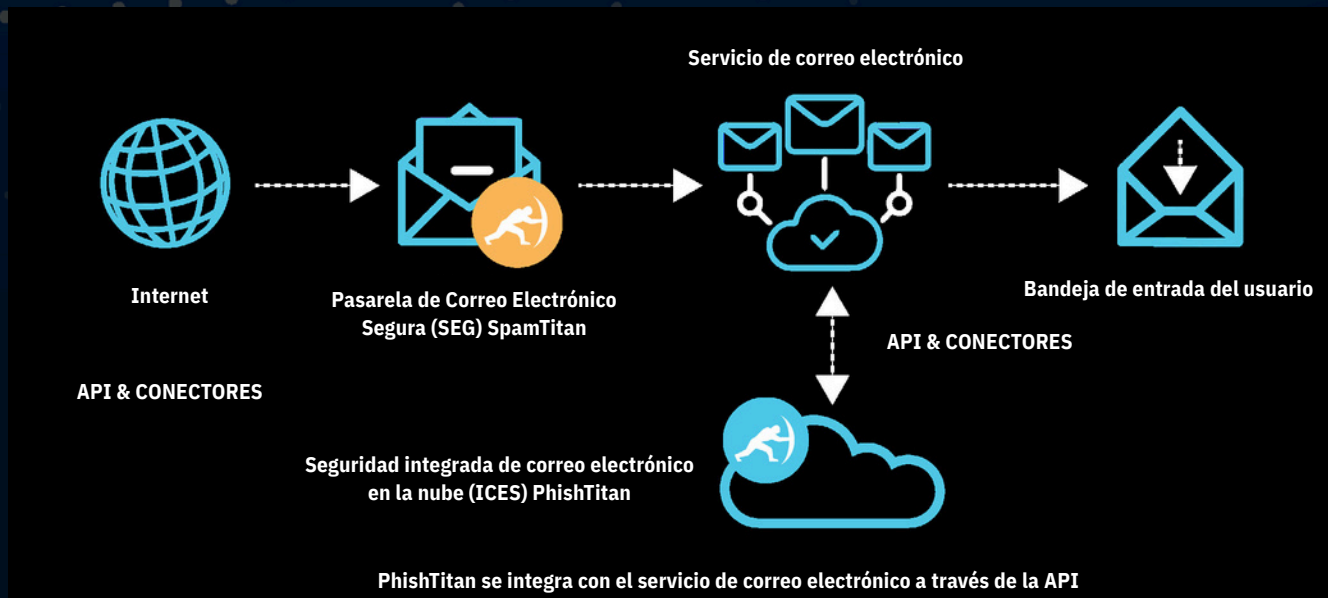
Servicio de correo electrónico

Internet

Pasarela de Correo Electrónico Segura (SEG) SpamTitan

Bandeja de entrada del usuario

API & CONECTORES

API & CONECTORES

Seguridad integrada de correo electrónico en la nube (ICES) PhishTitan

PhishTitan se integra con el servicio de correo electrónico a través de la API